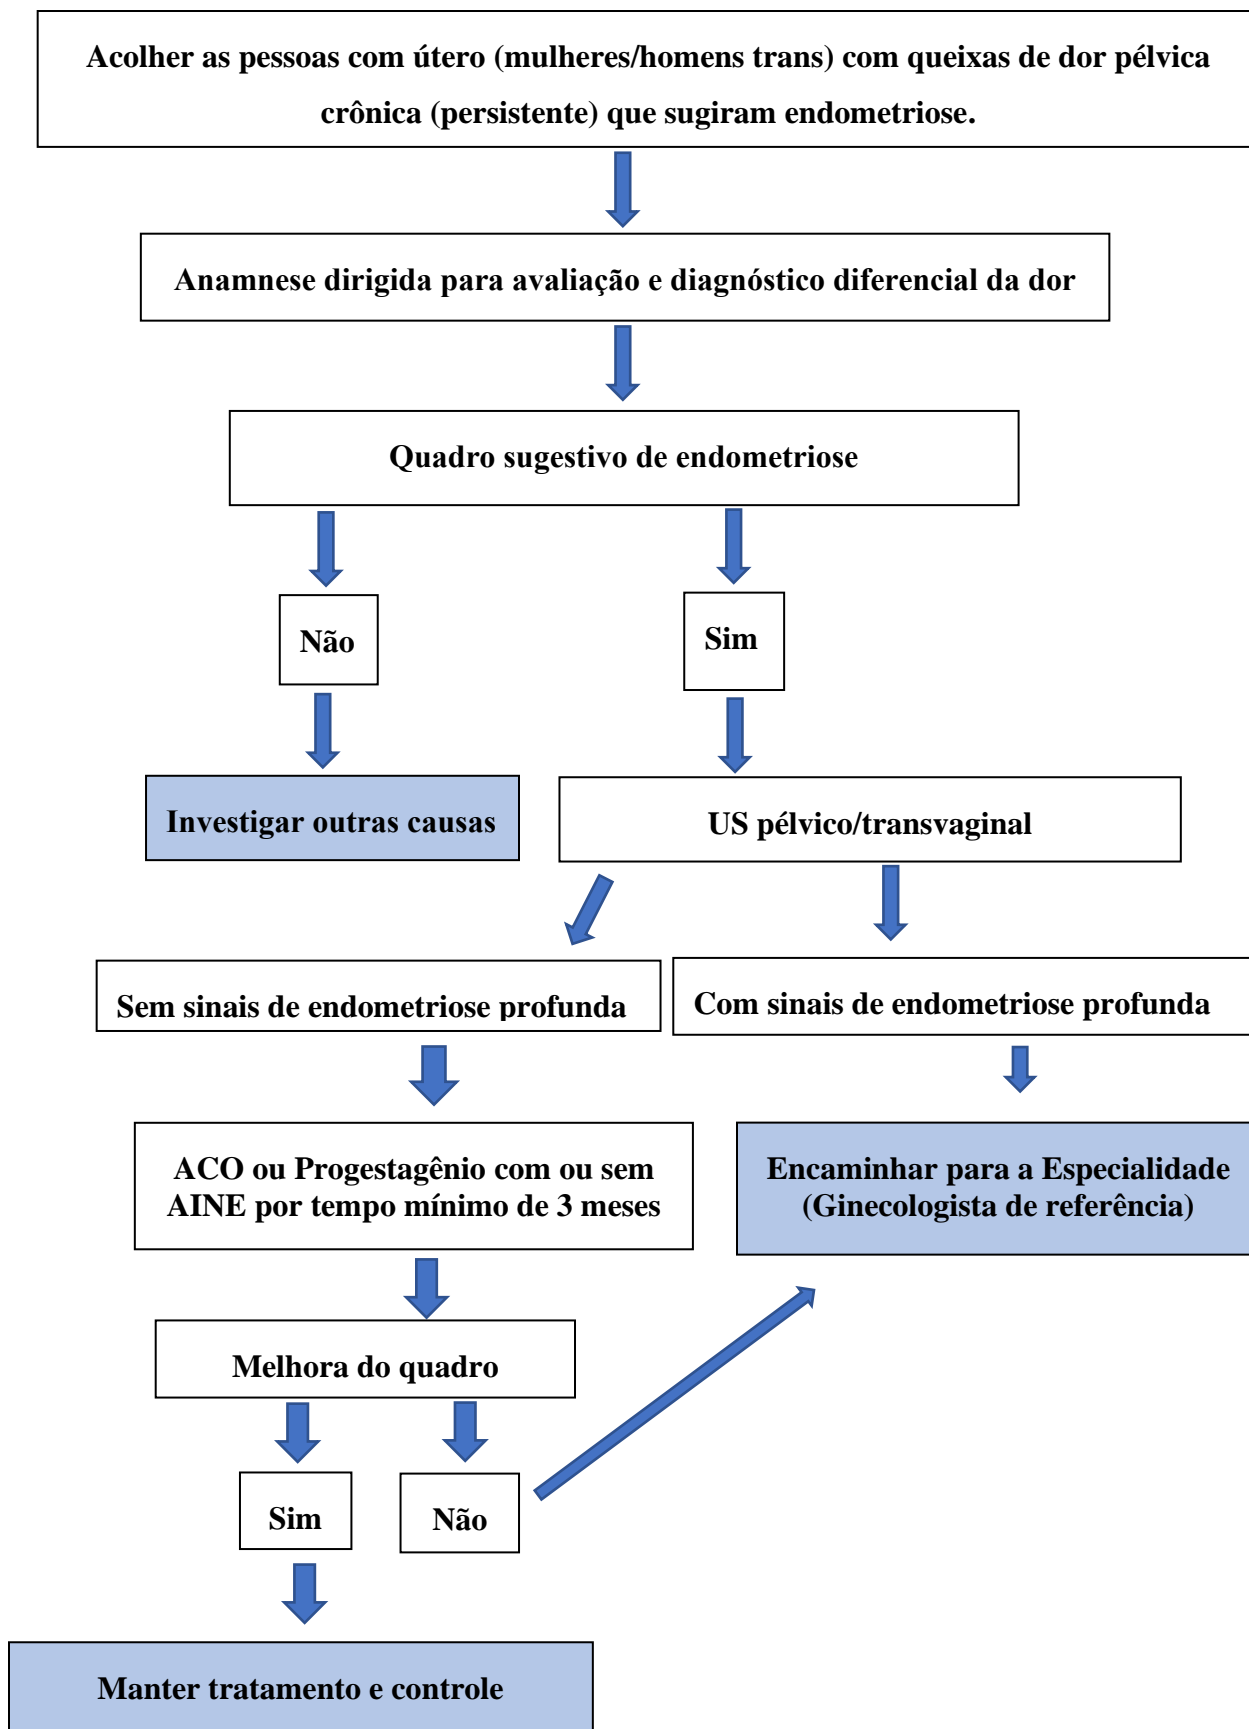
Acolher as pessoas com útero (mulheres/homens trans) com queixas de dor pélvica crônica (persistente) que sugiram endometriose.

Anamnese dirigida para avaliação e diagnóstico diferencial da dor

Quadro sugestivo de endometriose

Não

Sim

Investigar outras causas

US pélvico/transvaginal

Sem sinais de endometriose profunda

Com sinais de endometriose profunda

ACO ou Progestagênio com ou sem AINE por tempo mínimo de 3 meses

Encaminhar para a Especialidade (Ginecologista de referência)

Melhora do quadro

Sim

Não

Manter tratamento e controle